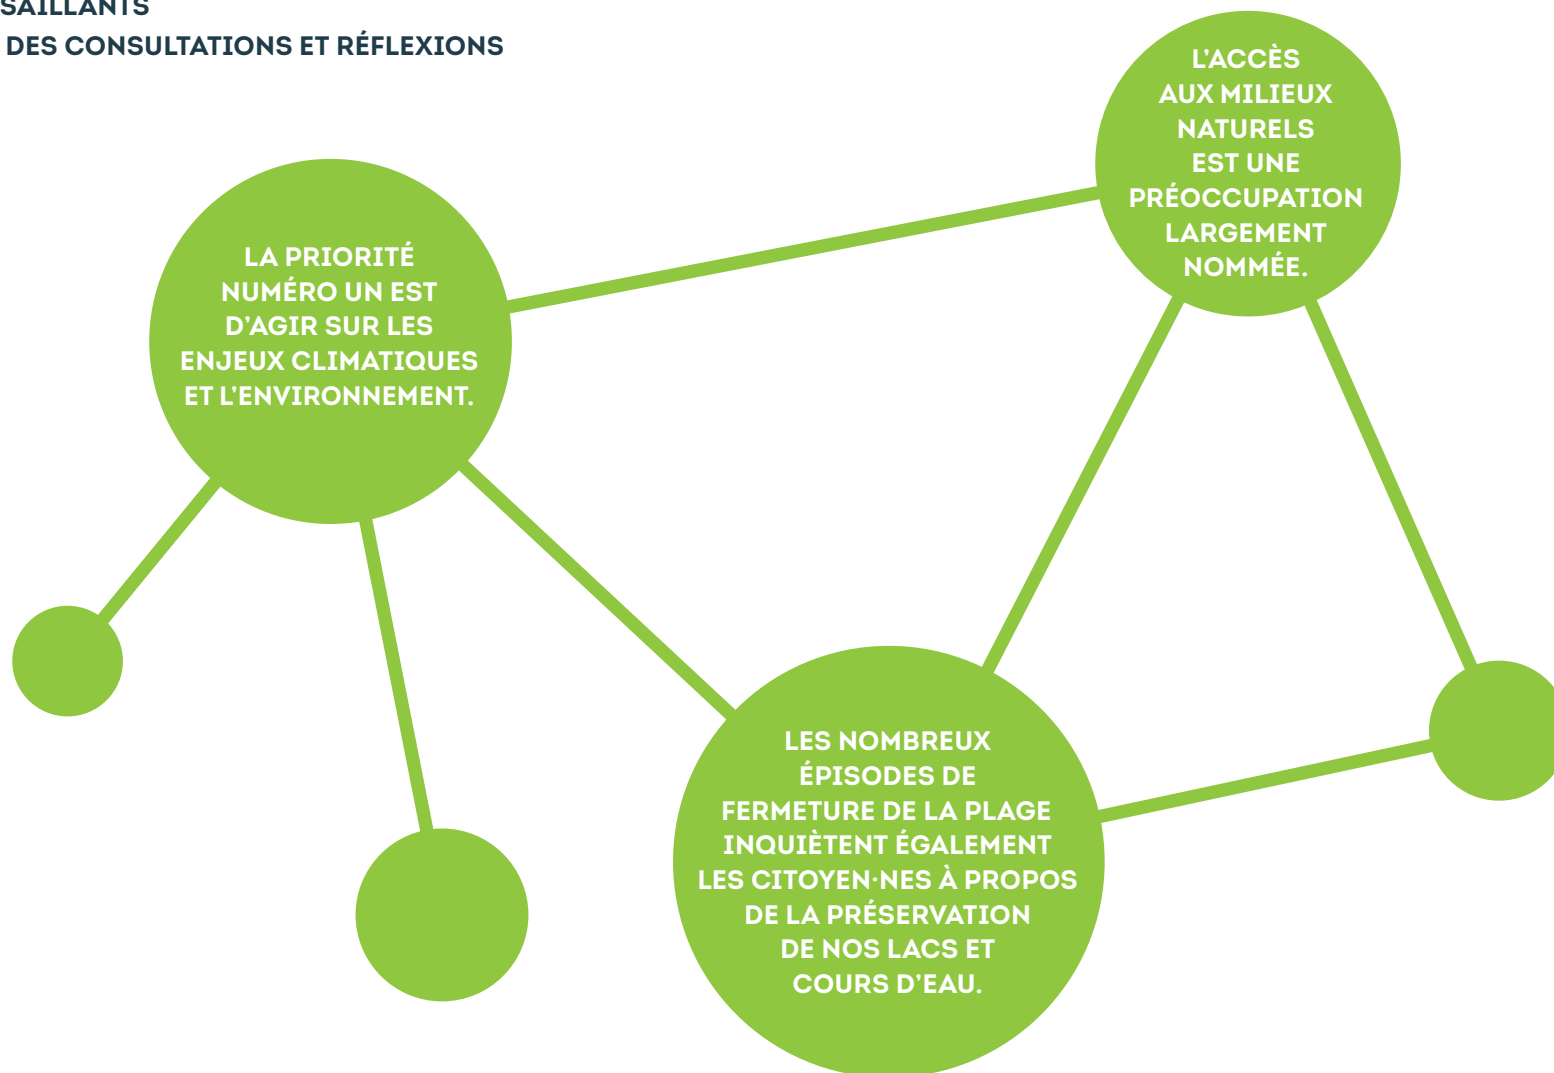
SAILLANTS
DES CONSULTATIONS ET RÉFLEXIONS

LA PRIORITÉ NUMÉRO UN EST D'AGIR SUR LES ENJEUX CLIMATIQUES ET L'ENVIRONNEMENT.

L'ACCÈS AUX MILIEUX NATURELS EST UNE PRÉOCCUPATION LARGEMENT NOMMÉE.

LES NOMBREUX ÉPISODES DE FERMETURE DE LA PLAGE INQUIÈTENT ÉGALEMENT LES CITOYEN·NES À PROPOS DE LA PRÉSERVATION DE NOS LACS ET COURS D'EAU.